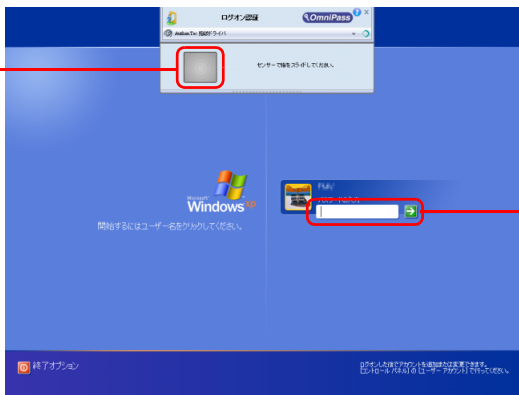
ログオン認証

OmniPass

AuthenTec 指紋ドライバ

センサーで指をスライドしてください。

Microsoft Windows xp

開始するにはユーザー名をクリックしてください。

Fujitsu

パスワードを入力

終了オプション

ログオンした後でアカウントを追加または変更できます。
[コントロール パネル] の [ユーザー アカウント] で行ってください。